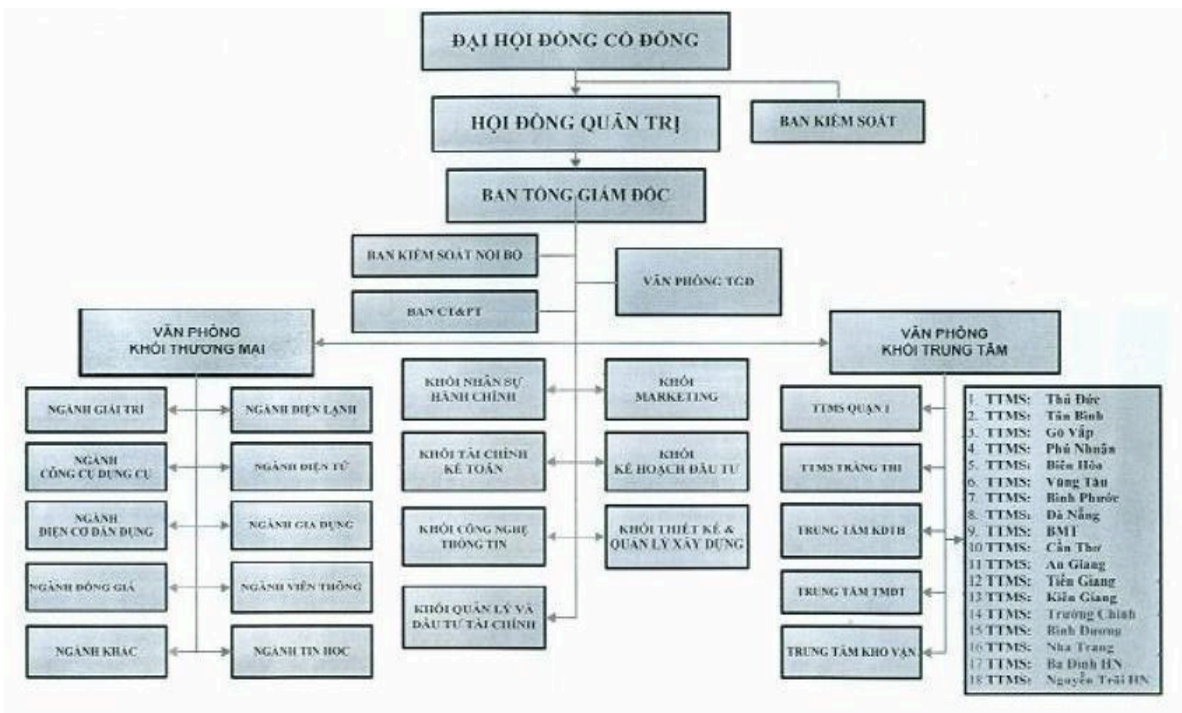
ĐẠI HỘI ĐỒNG CỔ ĐÔNG

HỘI ĐỒNG QUẢN TRỊ

BAN KIỂM SOÁT

BAN TỔNG GIÁM ĐỐC

BAN KIỂM SOÁT NỘI BỘ

VĂN PHÒNG TGĐ

BAN CT&PT

VĂN PHÒNG KHỐI THƯƠNG MẠI

VĂN PHÒNG KHỐI TRUNG TÂM

NGÀNH GIẢI TRÍ

NGÀNH ĐIỆN LẠNH

NGÀNH CÔNG CỤ DỤNG CỤ

NGÀNH ĐIỆN TỬ

NGÀNH ĐIỆN CƠ DÂN DỤNG

NGÀNH GIA DỤNG

NGÀNH ĐỒNG GIÁ

NGÀNH VIỄN THÔNG

NGÀNH KHÁC

NGÀNH TIN HỌC

KHỐI NHÂN SỰ HÀNH CHÍNH

KHỐI MARKETING

KHỐI TÀI CHÍNH KẾ TOÁN

KHỐI KẾ HOẠCH ĐẦU TƯ

KHỐI CÔNG NGHỆ THÔNG TIN

KHỐI THIẾT KẾ & QUẢN LÝ XÂY DỰNG

KHỐI QUẢN LÝ VÀ ĐẦU TƯ TÀI CHÍNH

TTMS QUẬN 1

TTMS TRÀNG THI

TRUNG TÂM KDTB

TRUNG TÂM TMĐT

TRUNG TÂM KHO VẬN

1. TTMS: Thủ Đức
2. TTMS: Tân Bình
3. TTMS: Gò Vấp
4. TTMS: Phú Nhuận
5. TTMS: Biên Hòa
6. TTMS: Vũng Tàu
7. TTMS: Bình Phước
8. TTMS: Đà Nẵng
9. TTMS: BMT
10 TTMS: Cần Thơ
11 TTMS: An Giang
12 TTMS: Tiền Giang
13 TTMS: Kiên Giang
14 TTMS: Trường Chinh
15 TTMS: Bình Dương
16 TTMS: Nha Trang
17 TTMS: Ba Đình HN
18 TTMS: Nguyễn Trãi HN